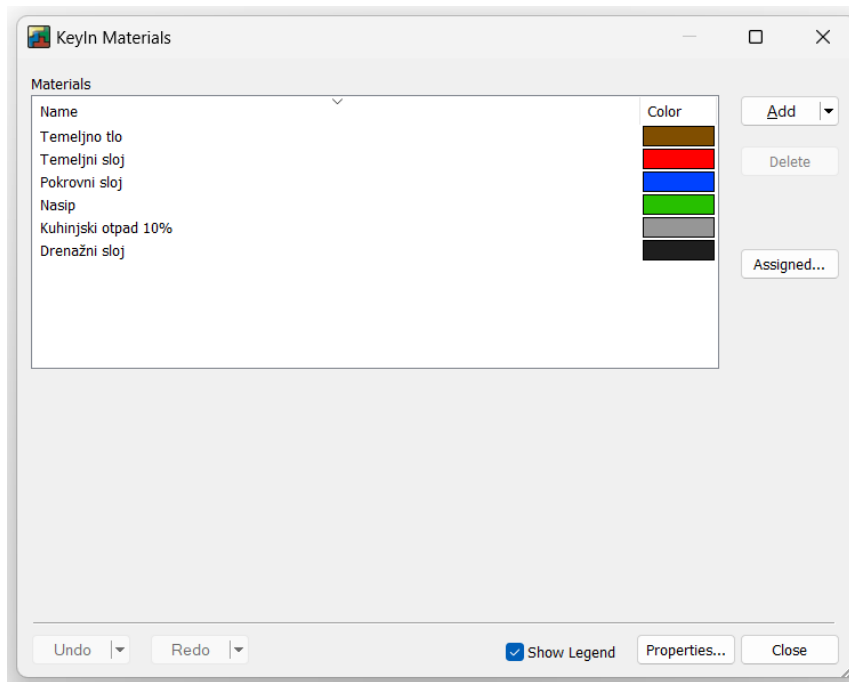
KeyIn Materials

Materials

| Name | Color |
|---|---|
| Temeljno tlo | |
| Temeljni sloj | |
| Pokrovni sloj | |
| Nasip | |
| Kuhinjski otpad 10% | |
| Drenažni sloj | |

Add
Delete
Assigned...

Undo
Redo
Show Legend
Properties...
Close